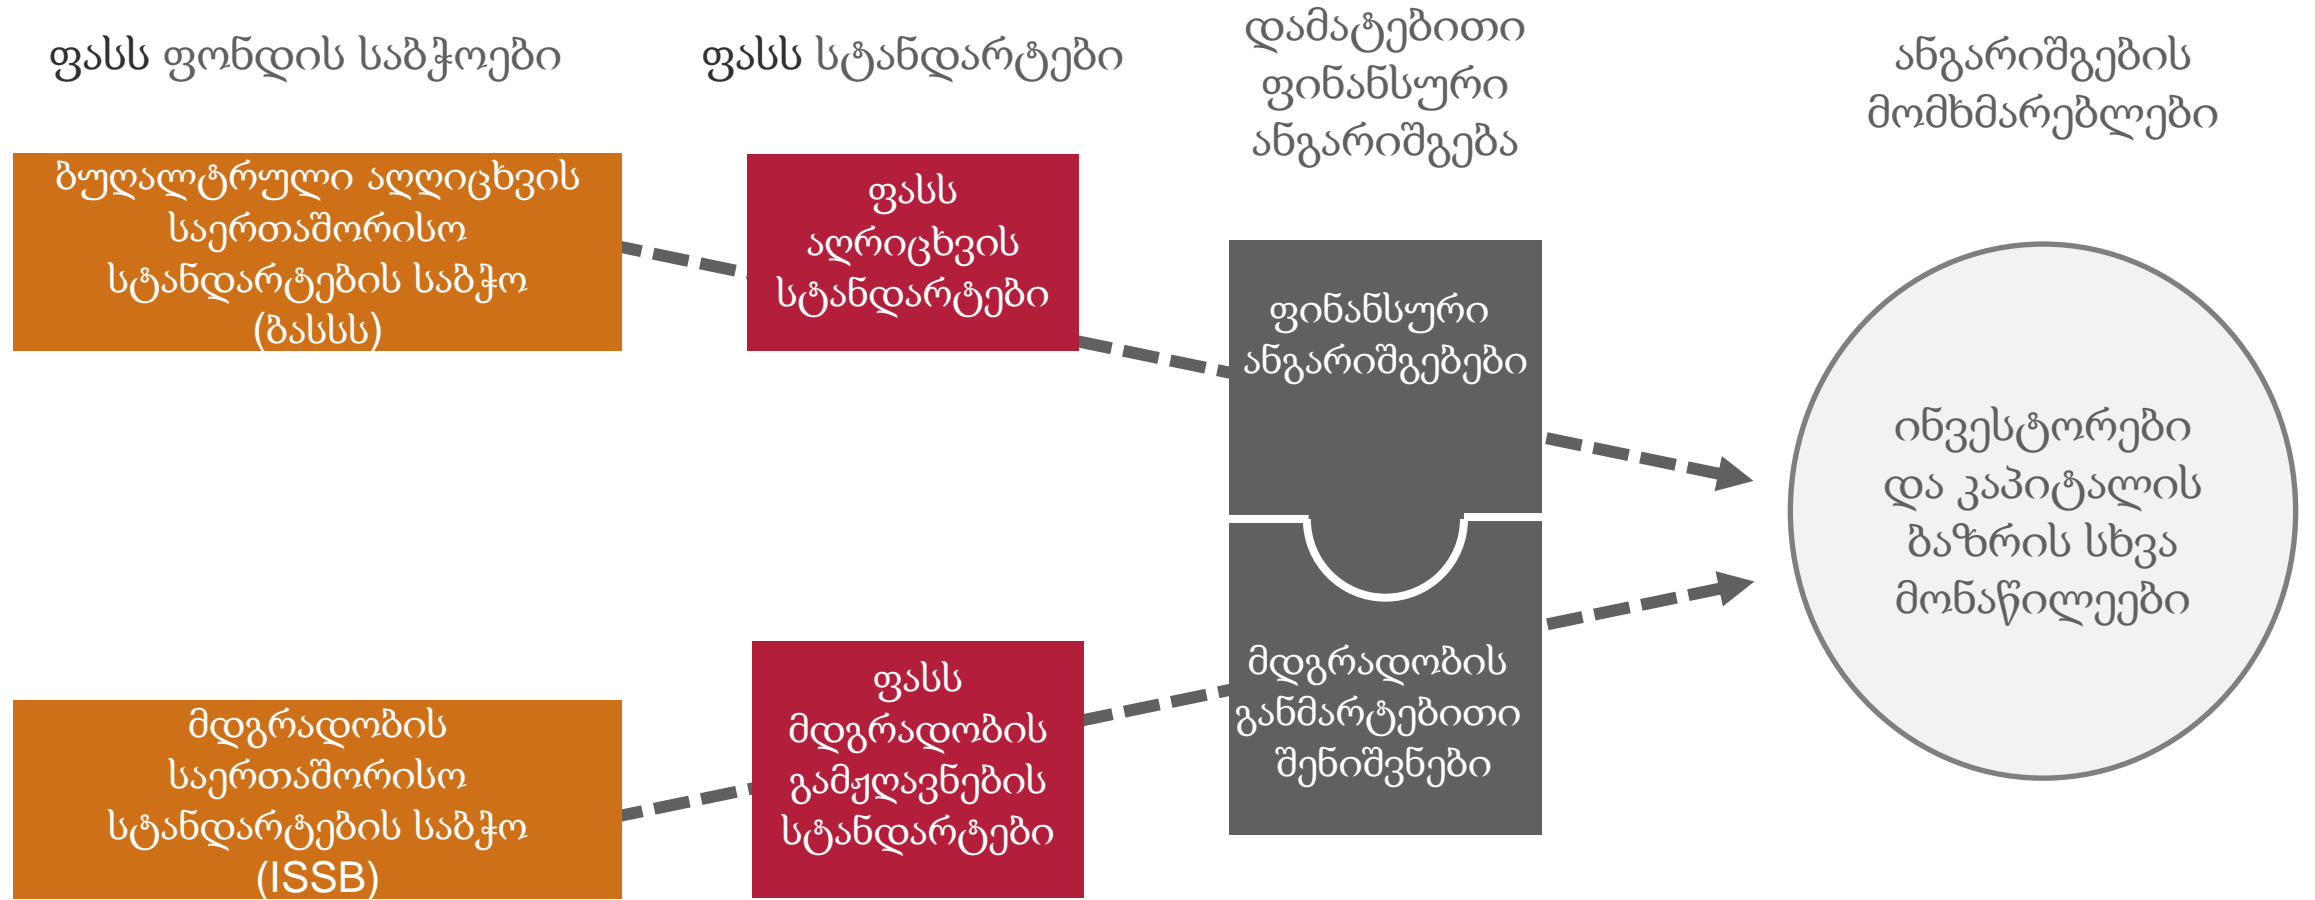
ფასს ფონდის საბჭოები

ფასს სტანდარტები

დამატებითი ფინანსური ანგარიშგება

ანგარიშგების მომხმარებლები

ბუღალტრული აღრიცხვის საერთაშორისო სტანდარტების საბჭო (ბასსს)

ფასს აღრიცხვის სტანდარტები

ფინანსური ანგარიშგებები

ინვესტორები და კაპიტალის ბაზრის სხვა მონაწილეები

მდგრადობის საერთაშორისო სტანდარტების საბჭო (ISSB)

ფასს მდგრადობის გამჟღავნების სტანდარტები

მდგრადობის განმარტებითი შენიშვნები